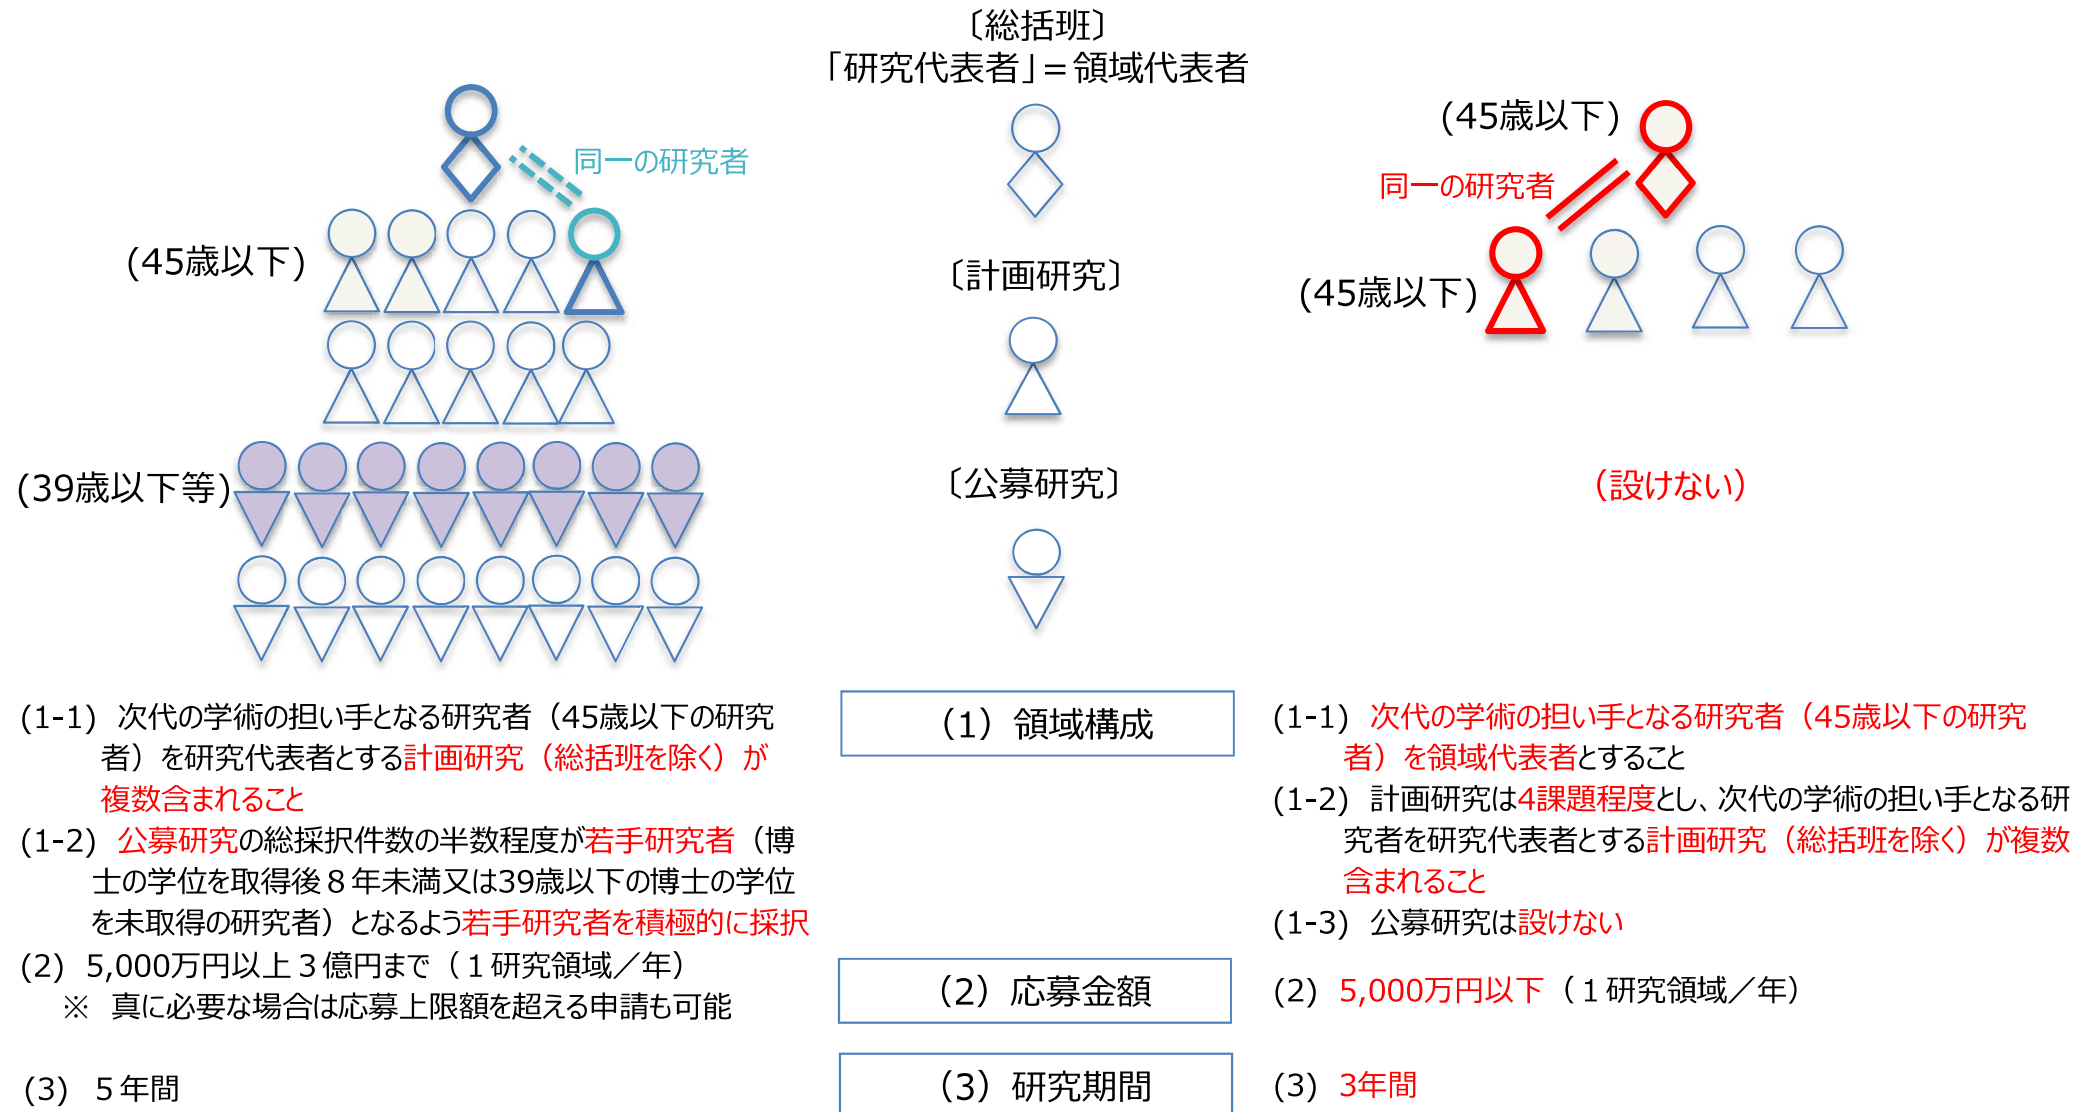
〔総括班〕
「研究代表者」＝領域代表者

同一の研究者

(45歳以下)

(45歳以下)

同一の研究者

(45歳以下)

〔計画研究〕

(39歳以下等)

〔公募研究〕

(設けない)

(1-1) 次代の学術の担い手となる研究者（45歳以下の研究者）を研究代表者とする計画研究（総括班を除く）が複数含まれること
(1-2) 公募研究の総採択件数の半数程度が若手研究者（博士の学位を取得後８年未満又は39歳以下の博士の学位を未取得の研究者）となるよう若手研究者を積極的に採択
(2) 5,000万円以上３億円まで（１研究領域／年）
※ 真に必要な場合は応募上限額を超える申請も可能

(3) ５年間

(1) 領域構成

(2) 応募金額

(3) 研究期間

(1-1) 次代の学術の担い手となる研究者（45歳以下の研究者）を領域代表者とすること
(1-2) 計画研究は4課題程度とし、次代の学術の担い手となる研究者を研究代表者とする計画研究（総括班を除く）が複数含まれること
(1-3) 公募研究は設けない

(2) 5,000万円以下（１研究領域／年）

(3) 3年間